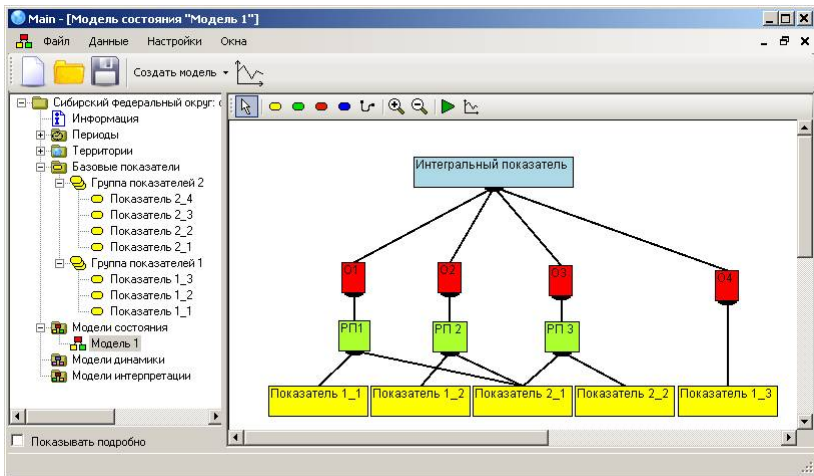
Main - [Модель состояния "Модель 1"]

Файл Данные Настройки Окна

Создать модель

Сибирский федеральный округ: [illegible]
Информация
Периоды
Территории
Базовые показатели
Группа показателей 2
Показатель 2_4
Показатель 2_3
Показатель 2_2
Показатель 2_1
Группа показателей 1
Показатель 1_3
Показатель 1_2
Показатель 1_1
Модели состояния
Модель 1
Модели динамики
Модели интерпретации

Показывать подробно

Интегральный показатель

О1
О2
О3
О4

РП1
РП 2
РП 3

Показатель 1_1
Показатель 1_2
Показатель 2_1
Показатель 2_2
Показатель 1_3